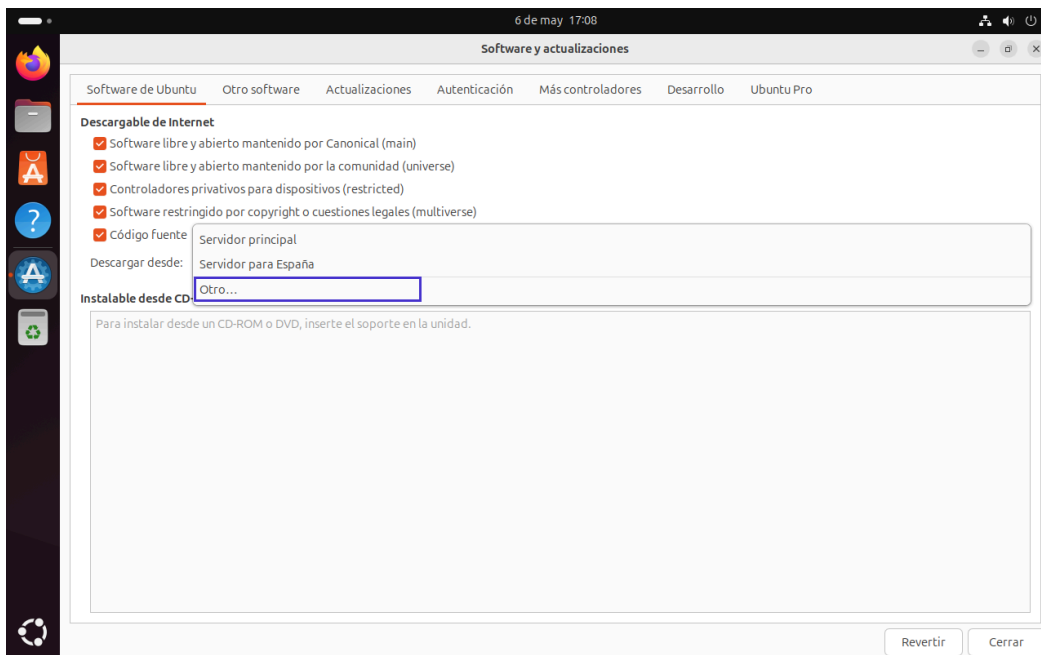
6 de may 17:08

Software y actualizaciones

Software de Ubuntu | Otro software | Actualizaciones | Autenticación | Más controladores | Desarrollo | Ubuntu Pro

Descargable de Internet

Software libre y abierto mantenido por Canonical (main)

Software libre y abierto mantenido por la comunidad (universe)

Controladores privativos para dispositivos (restricted)

Software restringido por copyright o cuestiones legales (multiverse)

Código fuente

Descargar desde:

Servidor principal

Servidor para España

Otro…

Instalable desde CD-

Para instalar desde un CD-ROM o DVD, inserte el soporte en la unidad.

Revertir

Cerrar